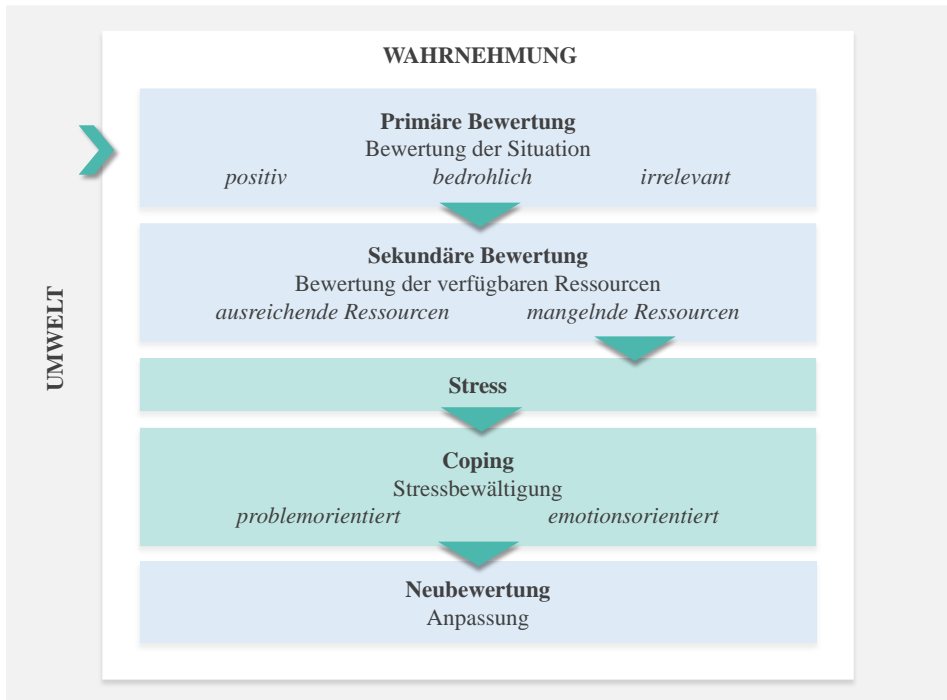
UMWELT

WAHRNEHMUNG

**Primäre Bewertung**
Bewertung der Situation
*positiv* *bedrohlich* *irrelevant*

**Sekundäre Bewertung**
Bewertung der verfügbaren Ressourcen
*ausreichende Ressourcen* *mangelnde Ressourcen*

**Stress**

**Coping**
Stressbewältigung
*problemorientiert* *emotionsorientiert*

**Neubewertung**
Anpassung